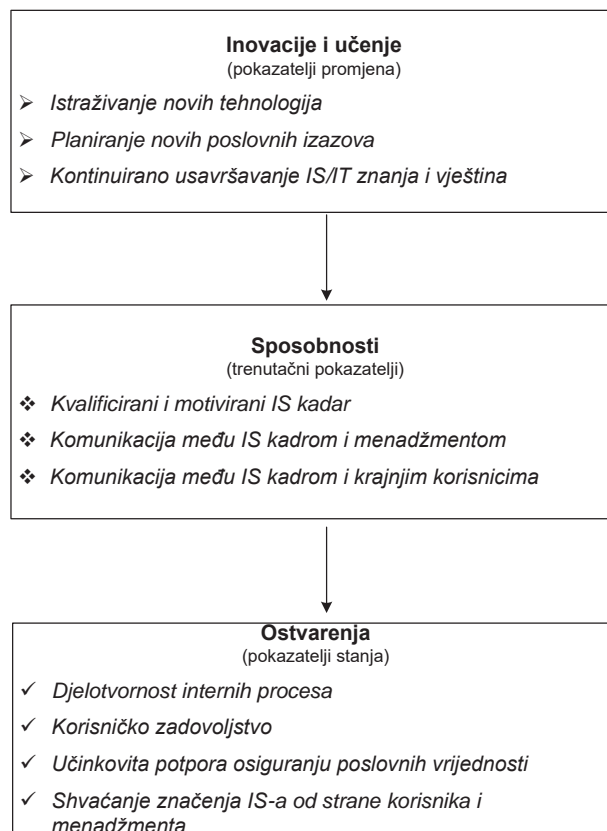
**Inovacije i učenje**
(pokazatelji promjena)

➢ *Istraživanje novih tehnologija*
➢ *Planiranje novih poslovnih izazova*
➢ *Kontinuirano usavršavanje IS/IT znanja i vještina*

**Sposobnosti**
(trenutačni pokazatelji)

❖ *Kvalificirani i motivirani IS kadar*
❖ *Komunikacija među IS kadrom i menadžmentom*
❖ *Komunikacija među IS kadrom i krajnjim korisnicima*

**Ostvarenja**
(pokazatelji stanja)

✓ *Djelotvornost internih procesa*
✓ *Korisničko zadovoljstvo*
✓ *Učinkovita potpora osiguranju poslovnih vrijednosti*
✓ *Shvaćanje značenja IS-a od strane korisnika i menadžmenta*